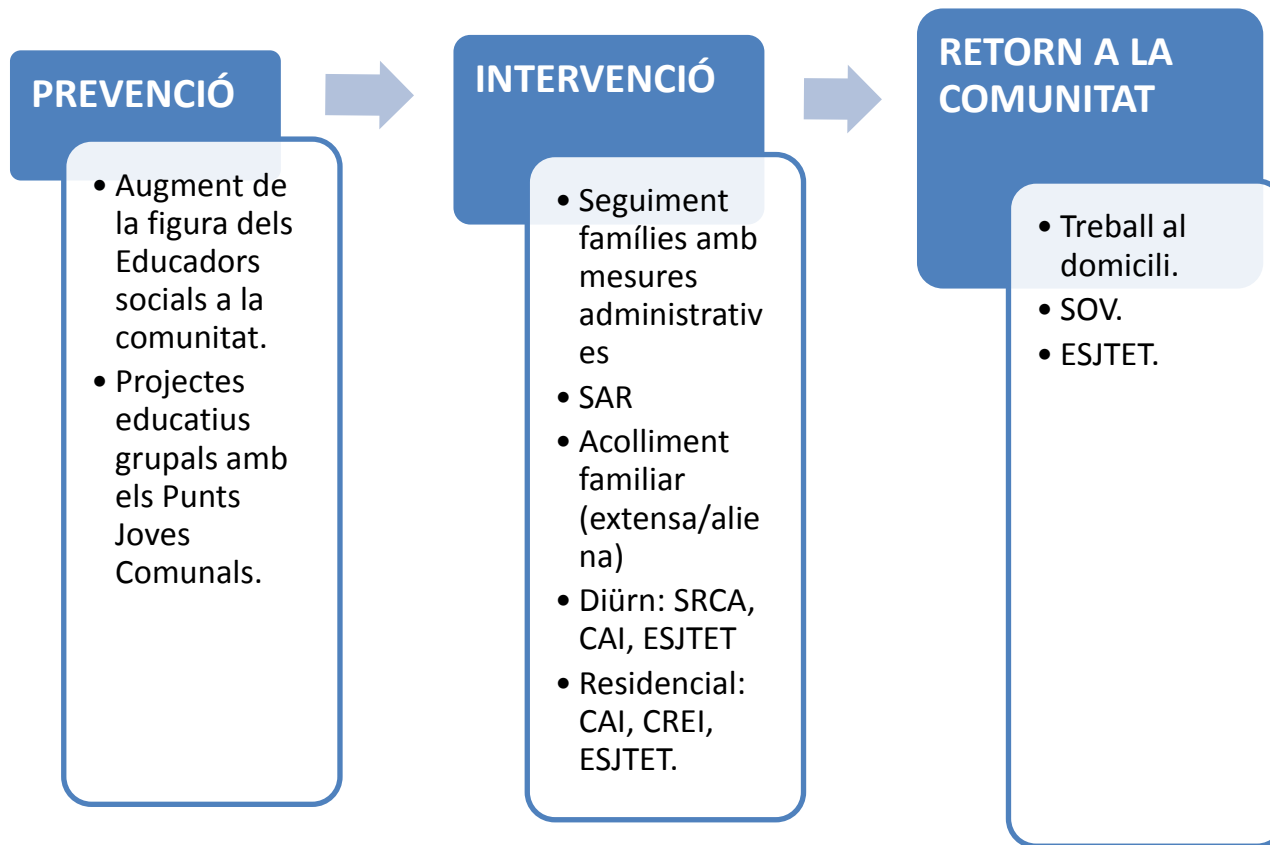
PREVENCIÓ

• Augment de la figura dels Educadors socials a la comunitat.
• Projectes educatius grupals amb els Punts Joves Comunals.

INTERVENCIÓ

• Seguiment famílies amb mesures administratives
• SAR
• Acolliment familiar (extensa/aliena)
• Diürn: SRCA, CAI, ESJTET
• Residencial: CAI, CREI, ESJTET.

RETORN A LA COMUNITAT

• Treball al domicili.
• SOV.
• ESJTET.